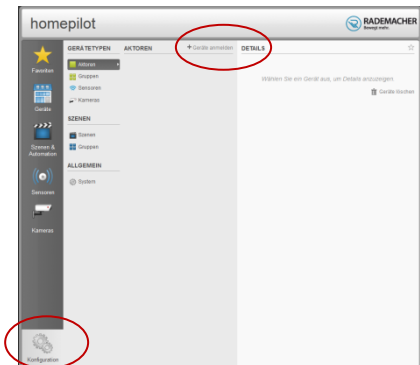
homepilot

RADEMACHER
Bewegt mehr.

Favoriten
Geräte
Szenen & Automation
Sensoren
Kameras
Konfiguration

GERÄTETYPEN
Aktoren
Gruppen
Sensoren
Kameras

SZENEN
Szenen
Gruppen

ALLGEMEIN
System

AKTOREN
+ Gerät anmelden

DETAILS

Wählen Sie ein Gerät aus, um Details anzuzeigen.

Gerät löschen